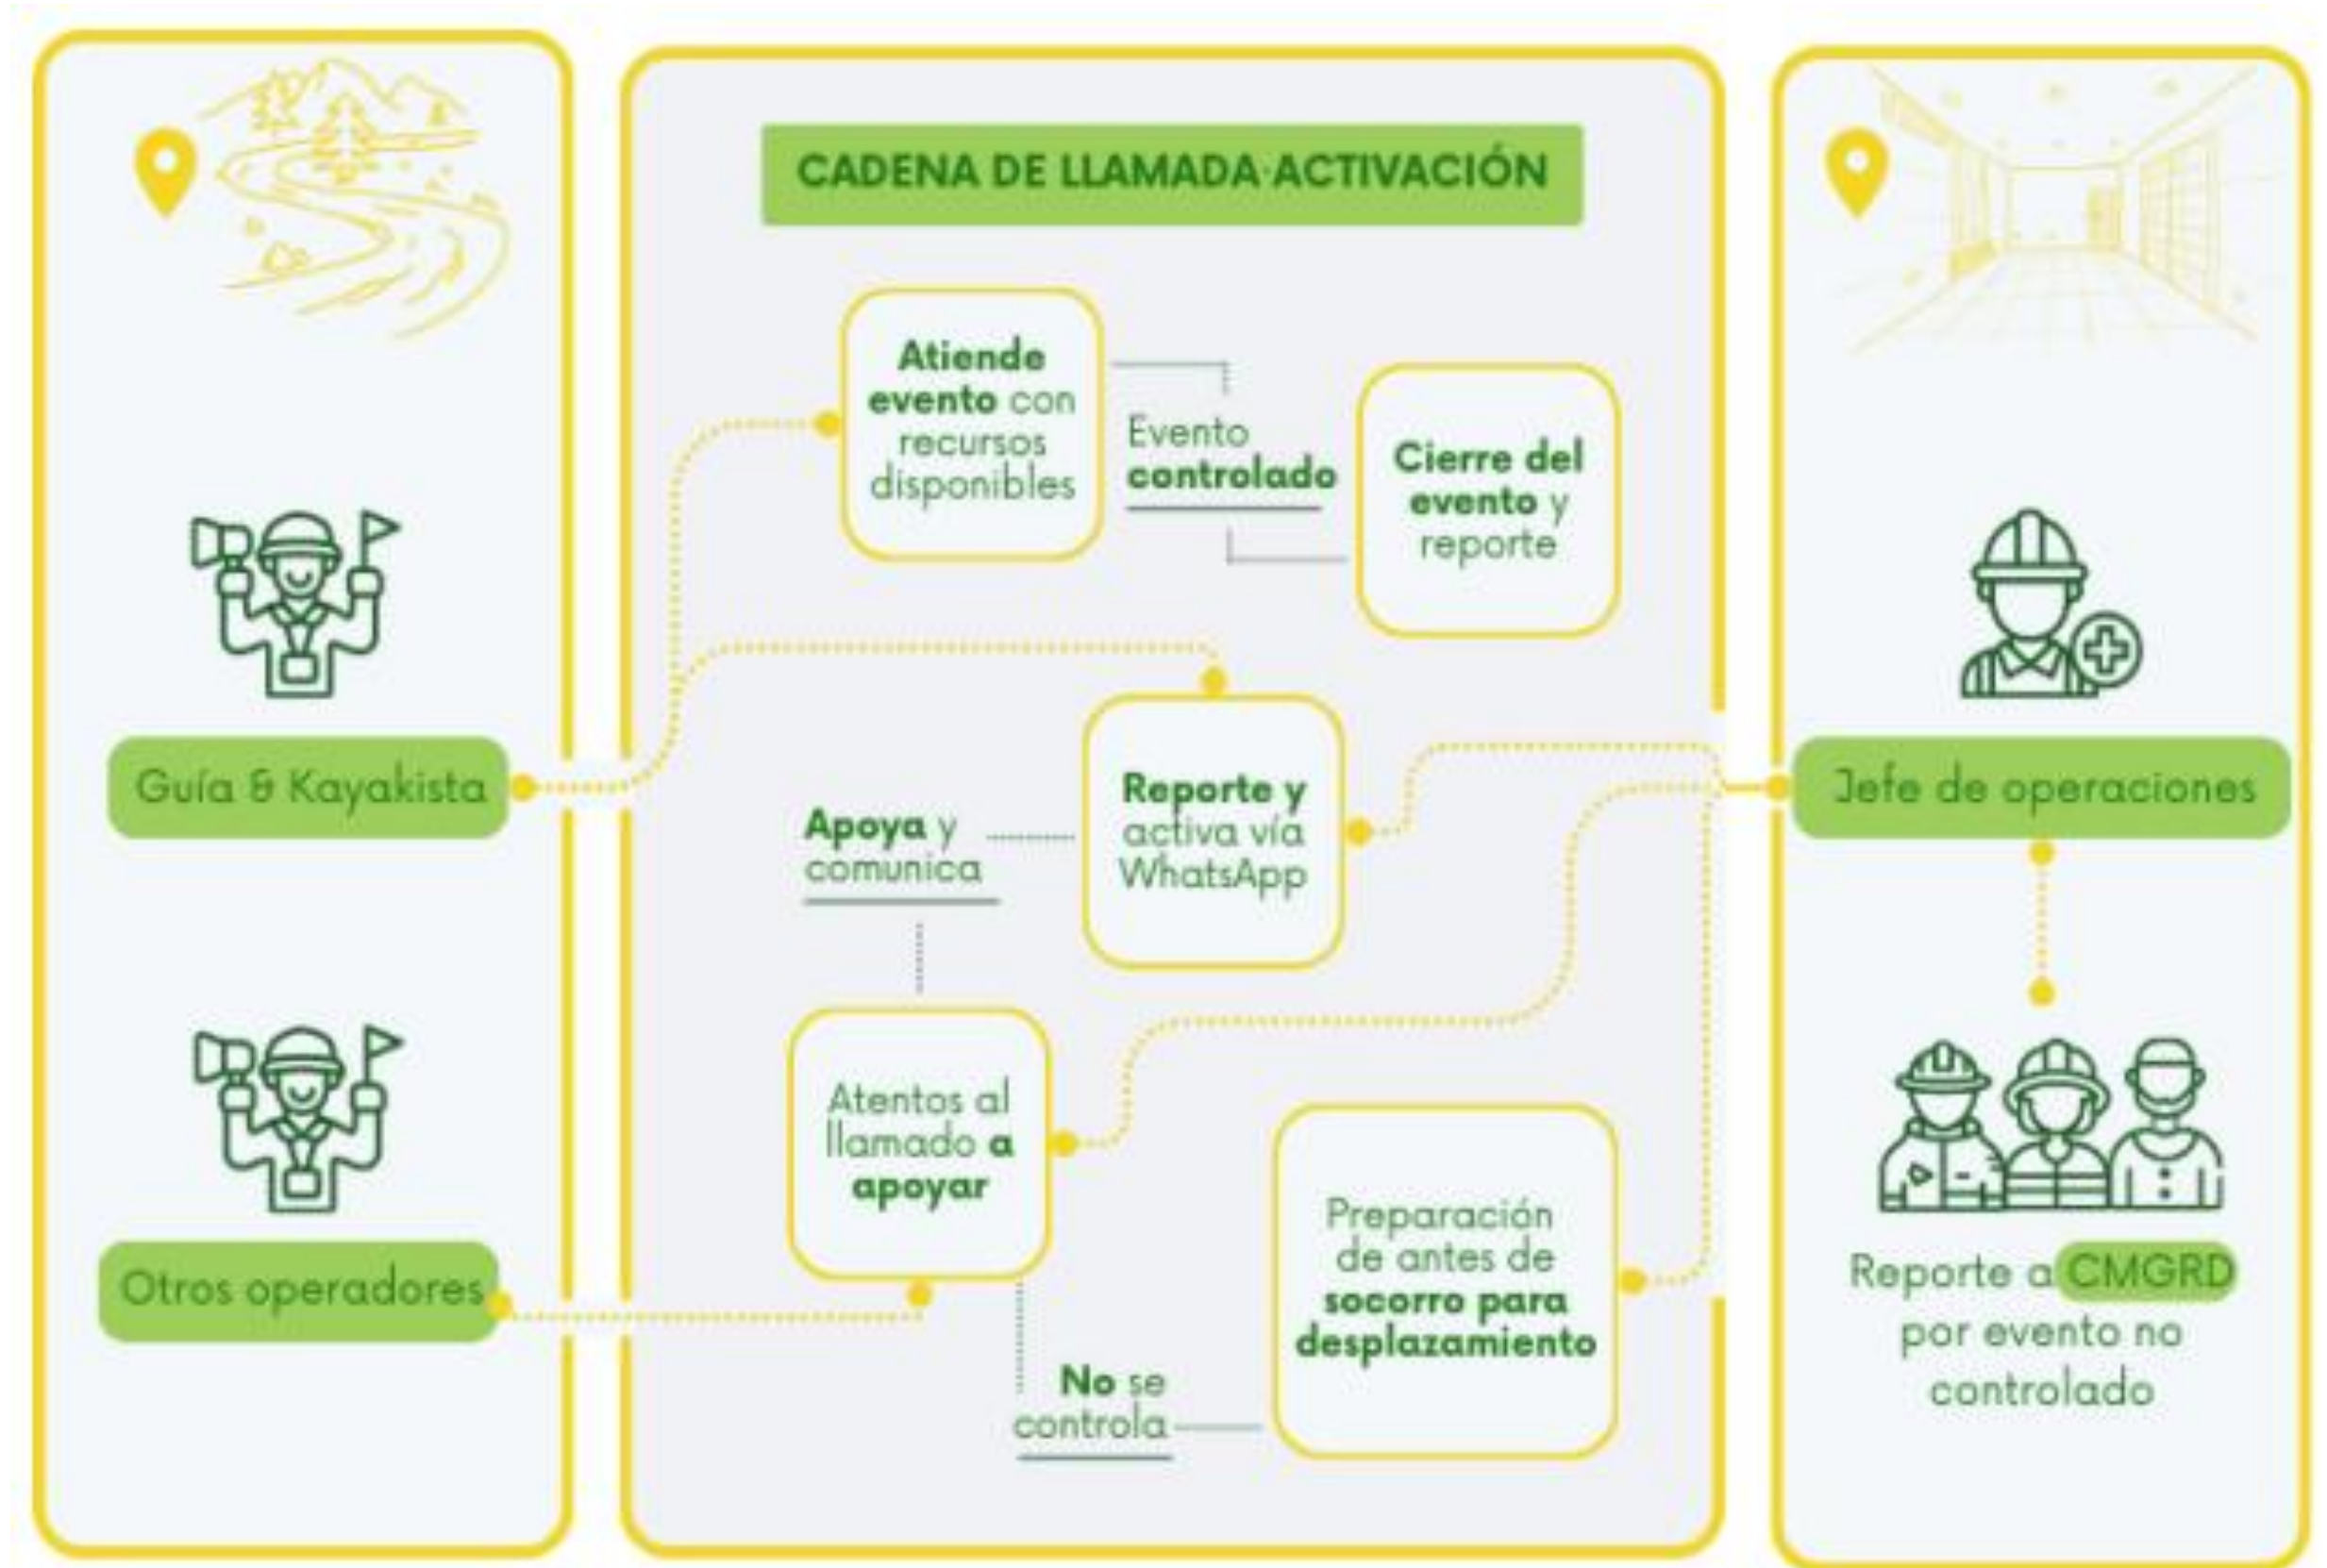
CADENA DE LLAMADA·ACTIVACIÓN

Guía & Kayakista

Otros operadores

Atiende evento con recursos disponibles

Evento controlado

Cierre del evento y reporte

Reporte y activa vía WhatsApp

Apoya y comunica

Atentos al llamado a apoyar

Preparación de antes de socorro para desplazamiento

No se controla

Jefe de operaciones

Reporte a CMGRD por evento no controlado